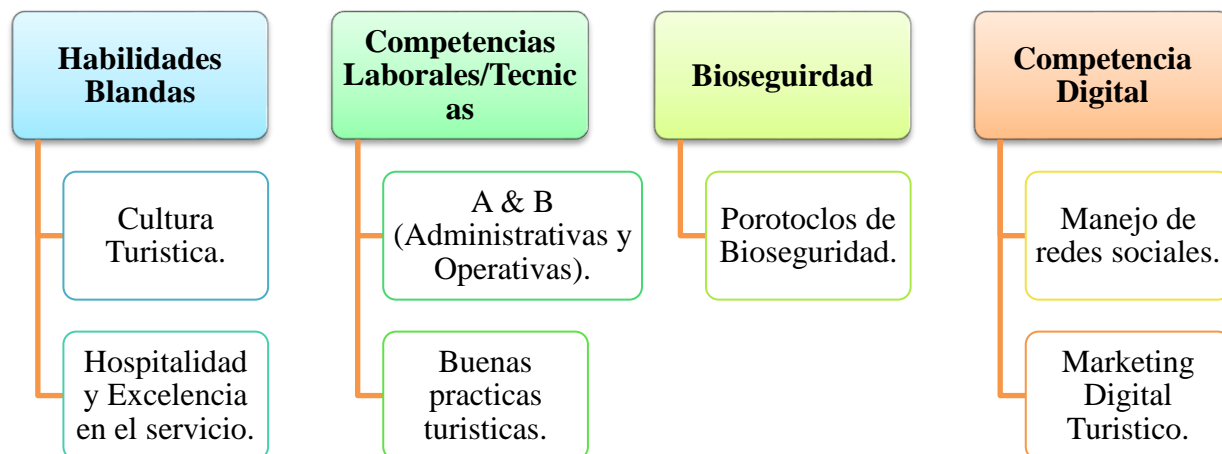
Habilidades Blandas

Cultura Turistica.

Hospitalidad y Excelencia en el servicio.

Competencias Laborales/Tecnicas

A & B (Administrativas y Operativas).

Buenas practicas turisticas.

Bioseguirdad

Porotoclos de Bioseguridad.

Competencia Digital

Manejo de redes sociales.

Marketing Digital Turistico.